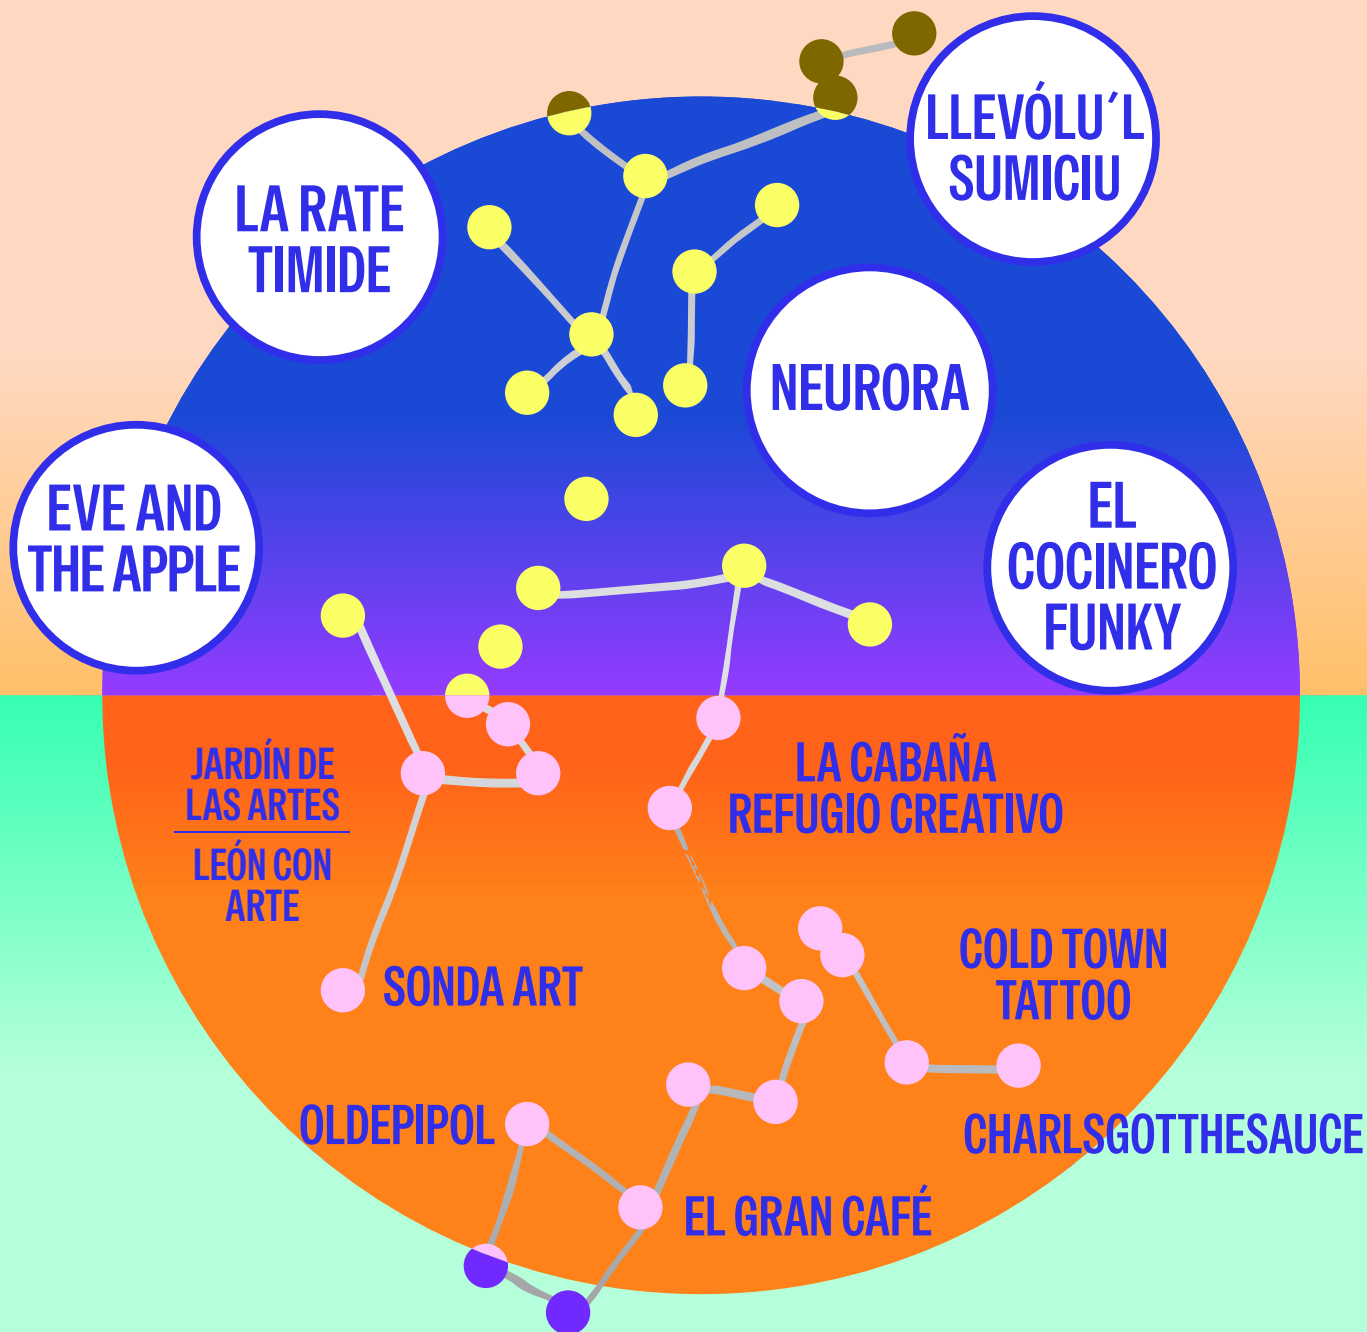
LLEVÓLU´L SUMICIU

LA RATE TIMIDE

NEURORA

EVE AND THE APPLE

EL COCINERO FUNKY

JARDÍN DE LAS ARTES

LEÓN CON ARTE

LA CABAÑA REFUGIO CREATIVO

SONDA ART

COLD TOWN TATTOO

CHARLSGOTTHESAUCE

OLDEPIPOL

EL GRAN CAFÉ